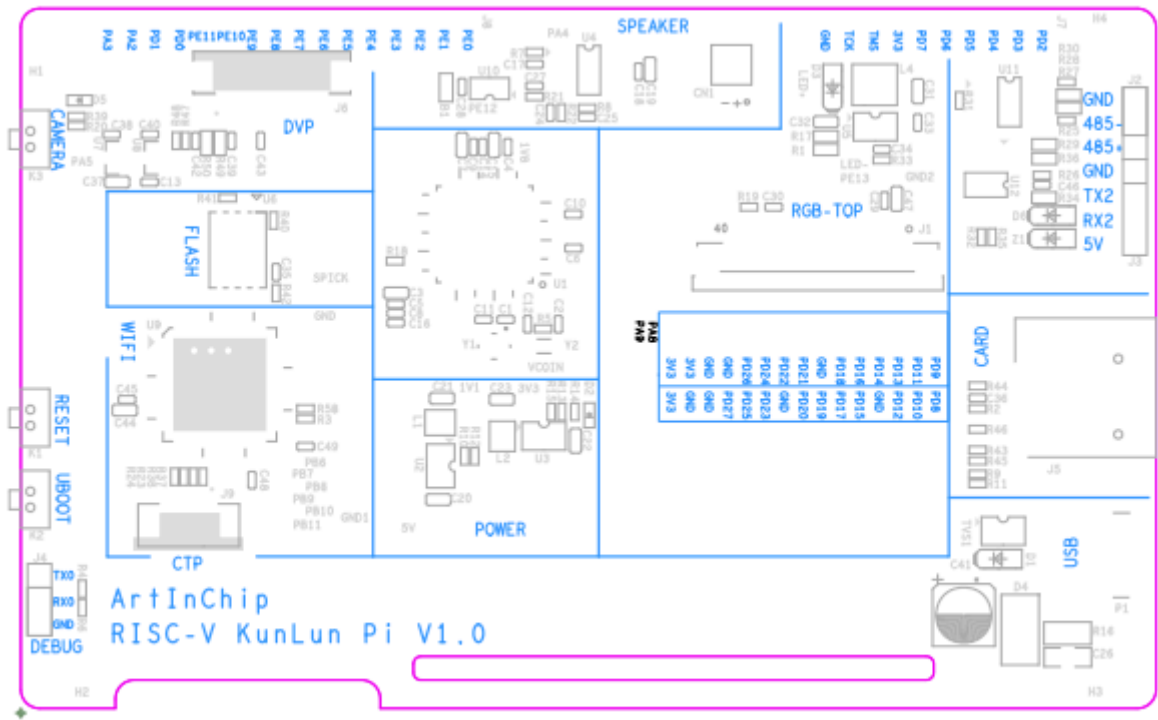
PA3 PA2 PD1 PD0 PE11 PE10 PE9 PE8 PE7 PE6 PE5 PE4 PE3 PE2 PE1 PE0

SPEAKER

GND TCK TMS 3V3 PD7 PD6 PD5 PD4 PD3 PD2

CAMERA

DVP

GND
485-
485+
GND
TX2
RX2
5V

FLASH

SPICK

RGB-TOP

40

GND

WIFI

PA8
PA9

| 3V3 | 3V3 | GND | GND | PD26 | PD24 | PD22 | GND | PD21 | GND | PD18 | PD16 | PD14 | PD13 | PD11 | PD9 |
|---|---|---|---|---|---|---|---|---|---|---|---|---|---|---|---|
| 3V3 | GND | GND | PD27 | PD25 | PD23 | GND | PD20 | PD19 | PD17 | PD15 | GND | PD12 | PD10 | PD8 | |

CARD

RESET

VCOIN

UBOOT

PB6
PB7
PB8
PB9
PB10
PB11

GND1

5V

POWER

CTP

USB

TXO
RXO
GND
DEBUG

ArtInChip
RISC-V KunLun Pi V1.0